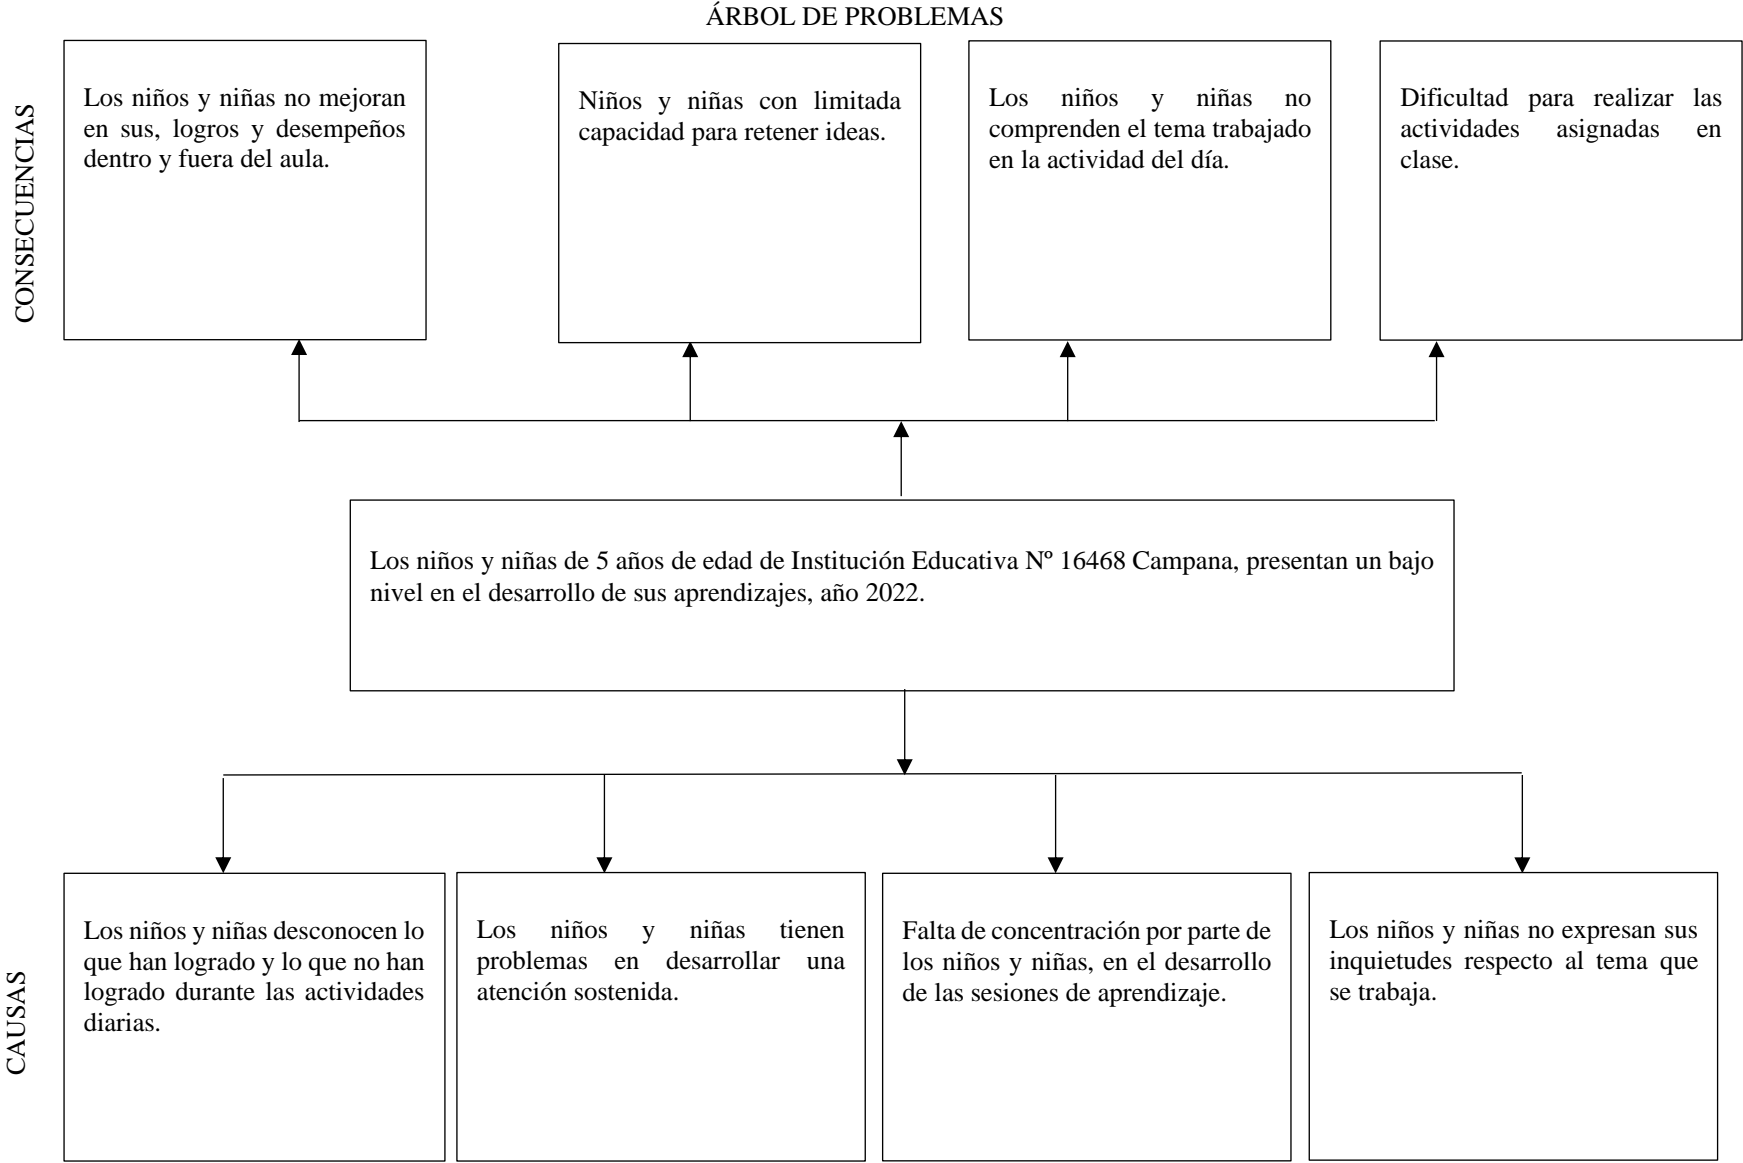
ÁRBOL DE PROBLEMAS

CONSECUENCIAS

Los niños y niñas no mejoran en sus, logros y desempeños dentro y fuera del aula.

Niños y niñas con limitada capacidad para retener ideas.

Los niños y niñas no comprenden el tema trabajado en la actividad del día.

Dificultad para realizar las actividades asignadas en clase.

Los niños y niñas de 5 años de edad de Institución Educativa Nº 16468 Campana, presentan un bajo nivel en el desarrollo de sus aprendizajes, año 2022.

CAUSAS

Los niños y niñas desconocen lo que han logrado y lo que no han logrado durante las actividades diarias.

Los niños y niñas tienen problemas en desarrollar una atención sostenida.

Falta de concentración por parte de los niños y niñas, en el desarrollo de las sesiones de aprendizaje.

Los niños y niñas no expresan sus inquietudes respecto al tema que se trabaja.